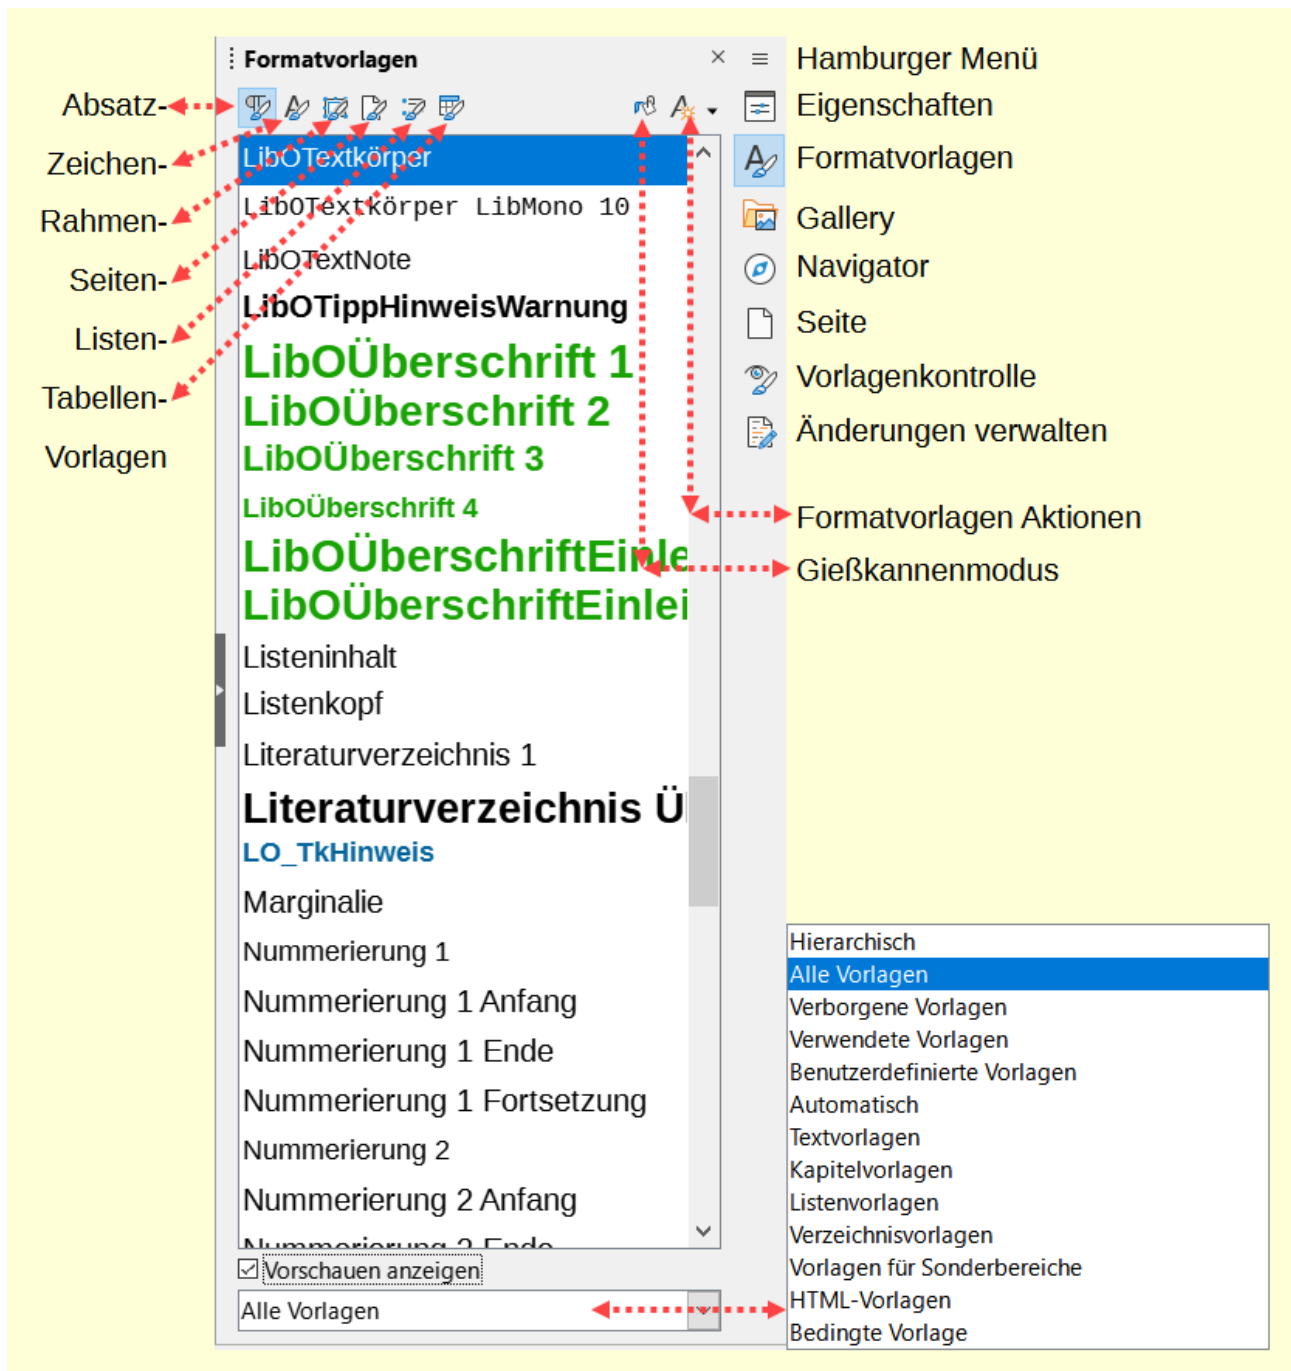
Absatz-
Zeichen-
Rahmen-
Seiten-
Listen-
Tabellen-
Vorlagen

Formatvorlagen

LibOTextkörper
LibOTextkörper LibMono 10
LibOTextNote
LibOTippHinweisWarnung
LibOÜberschrift 1
LibOÜberschrift 2
LibOÜberschrift 3
LibOÜberschrift 4
LibOÜberschriftEinle
LibOÜberschriftEinlei
Listeninhalt
Listenkopf
Literaturverzeichnis 1
Literaturverzeichnis Ü
LO_TkHinweis
Marginalie
Nummerierung 1
Nummerierung 1 Anfang
Nummerierung 1 Ende
Nummerierung 1 Fortsetzung
Nummerierung 2
Nummerierung 2 Anfang
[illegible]

Vorschauen anzeigen
Alle Vorlagen

Hamburger Menü
Eigenschaften
Formatvorlagen
Gallery
Navigator
Seite
Vorlagenkontrolle
Änderungen verwalten
Formatvorlagen Aktionen
Gießkannenmodus

Hierarchisch
Alle Vorlagen
Verborgene Vorlagen
Verwendete Vorlagen
Benutzerdefinierte Vorlagen
Automatisch
Textvorlagen
Kapitelvorlagen
Listenvorlagen
Verzeichnisvorlagen
Vorlagen für Sonderbereiche
HTML-Vorlagen
Bedingte Vorlage